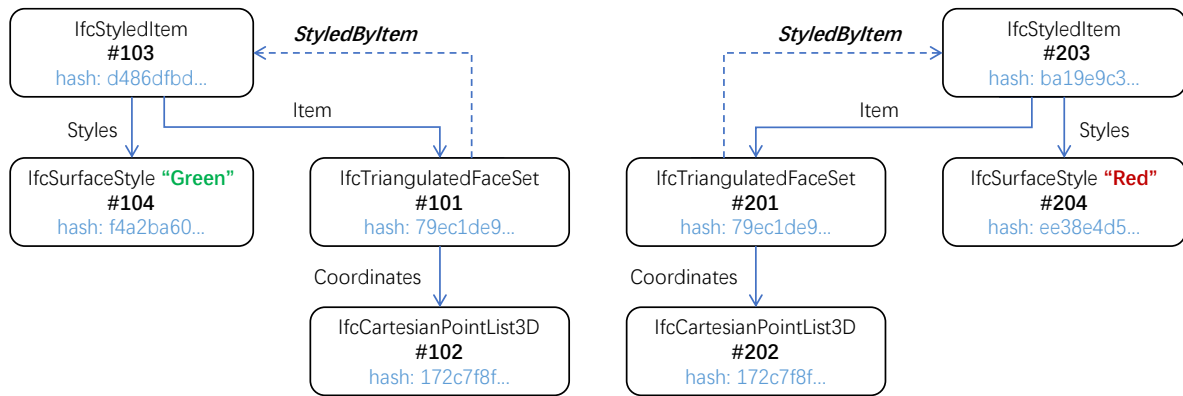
IfcStyledItem
#103
hash: d486dfbd...

StyledByItem

Styles

Item

IfcSurfaceStyle "Green"
#104
hash: f4a2ba60...

IfcTriangulatedFaceSet
#101
hash: 79ec1de9...

Coordinates

IfcCartesianPointList3D
#102
hash: 172c7f8f...

StyledByItem

IfcStyledItem
#203
hash: ba19e9c3...

Item

Styles

IfcTriangulatedFaceSet
#201
hash: 79ec1de9...

IfcSurfaceStyle "Red"
#204
hash: ee38e4d5...

Coordinates

IfcCartesianPointList3D
#202
hash: 172c7f8f...